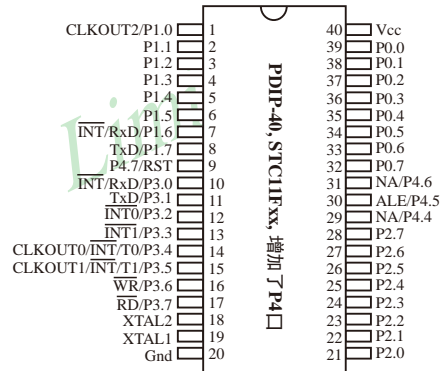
CLKOUT2/P1.0 1
P1.1 2
P1.2 3
P1.3 4
P1.4 5
P1.5 6
$\overline{INT}$/RxD/P1.6 7
TxD/P1.7 8
P4.7/RST 9
$\overline{INT}$/RxD/P3.0 10
TxD/P3.1 11
$\overline{INT0}$/P3.2 12
$\overline{INT1}$/P3.3 13
CLKOUT0/$\overline{INT}$/T0/P3.4 14
CLKOUT1/$\overline{INT}$/T1/P3.5 15
$\overline{WR}$/P3.6 16
$\overline{RD}$/P3.7 17
XTAL2 18
XTAL1 19
Gnd 20

PDIP-40, STC11Fxx, 增加了P4口

40 Vcc
39 P0.0
38 P0.1
37 P0.2
36 P0.3
35 P0.4
34 P0.5
33 P0.6
32 P0.7
31 NA/P4.6
30 ALE/P4.5
29 NA/P4.4
28 P2.7
27 P2.6
26 P2.5
25 P2.4
24 P2.3
23 P2.2
22 P2.1
21 P2.0

Lint